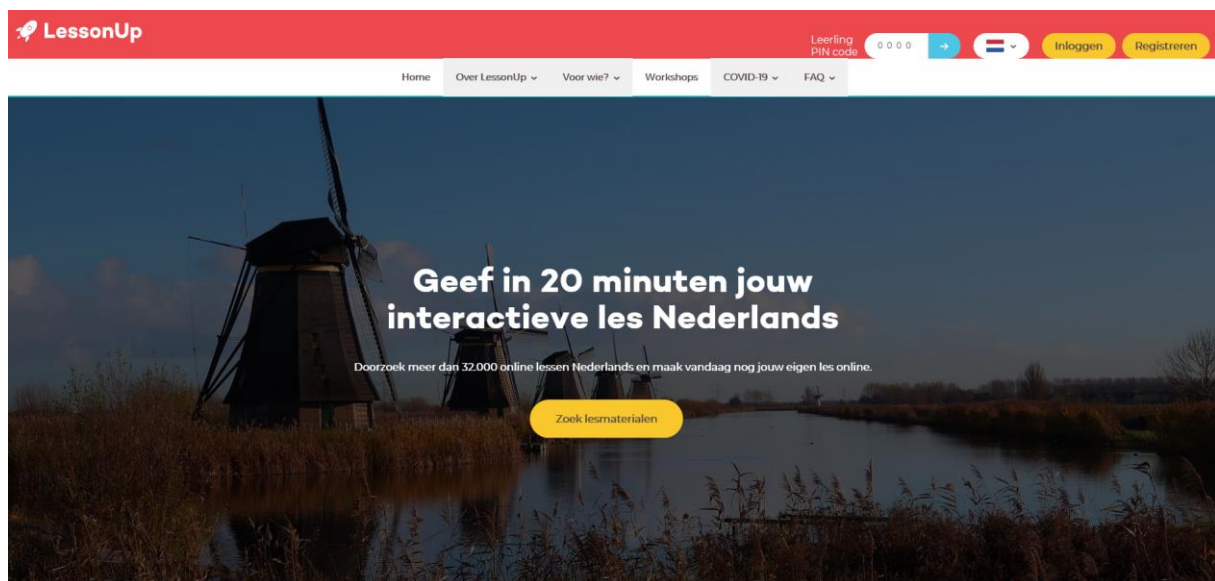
LessonUp

Leerling PIN code 0000 →

Inloggen Registreren

Home Over LessonUp Voor wie? Workshops COVID-19 FAQ

Geef in 20 minuten jouw interactieve les Nederlands

Doorzoek meer dan 32.000 online lessen Nederlands en maak vandaag nog jouw eigen les online.

Zoek lesmaterialen